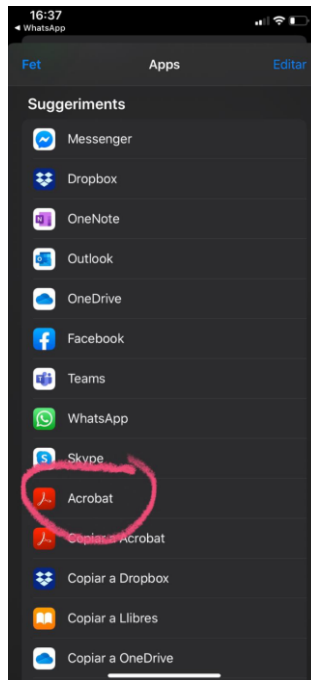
16:37
◂ WhatsApp

Fet
Apps
Editar

Suggeriments

Messenger

Dropbox

OneNote

Outlook

OneDrive

Facebook

Teams

WhatsApp

Skype

Acrobat

Copiar a Acrobat

Copiar a Dropbox

Copiar a Llibres

Copiar a OneDrive